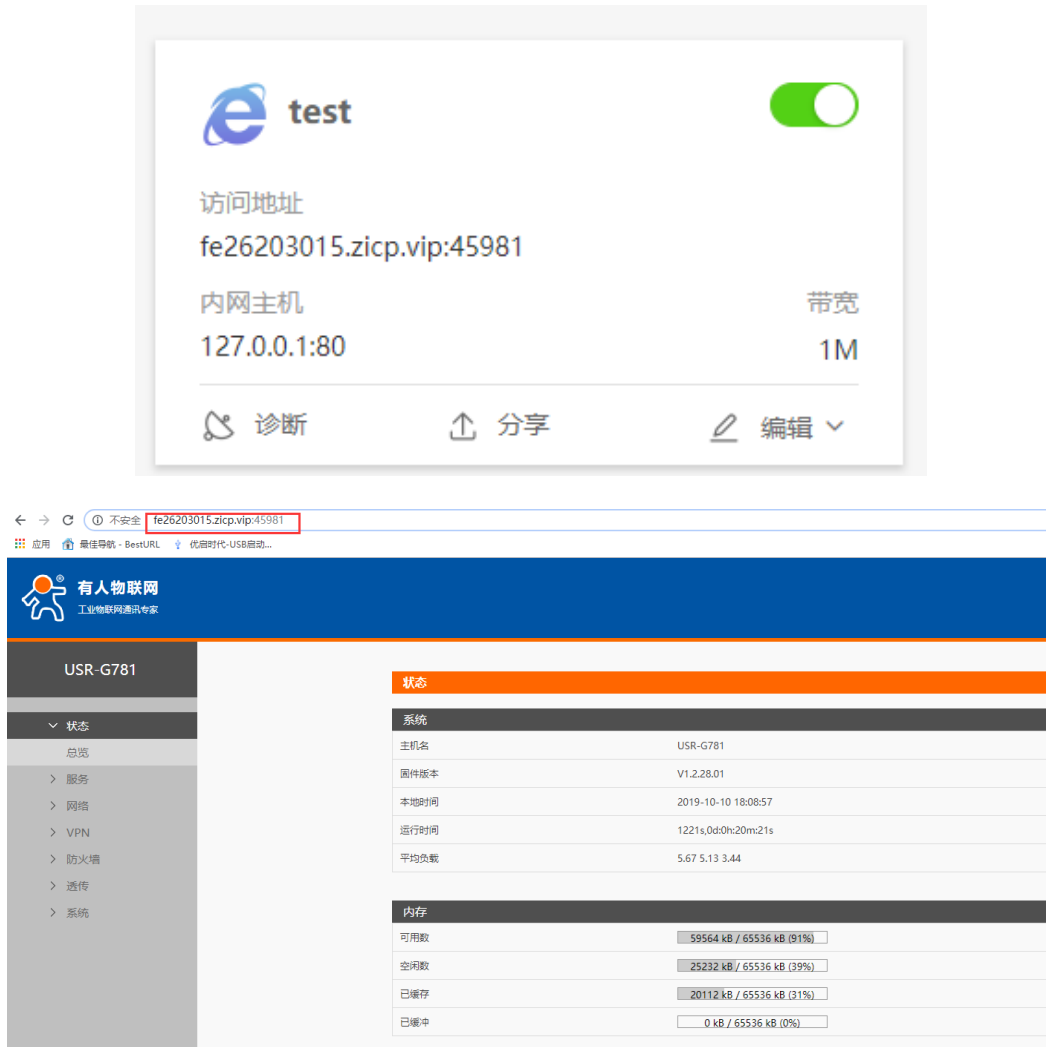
test

访问地址
fe26203015.zicp.vip:45981

内网主机
127.0.0.1:80

带宽
1M

诊断 分享 编辑

不安全 fe26203015.zicp.vip:45981

应用 最佳导航 - BestURL 优启时代-USB启动...

有人物联网
工业物联网通讯专家

USR-G781

状态
总览
服务
网络
VPN
防火墙
透传
系统

状态

系统

| | |
|---|---|
| 主机名 | USR-G781 |
| 固件版本 | V1.2.28.01 |
| 本地时间 | 2019-10-10 18:08:57 |
| 运行时间 | 1221s,0d:0h:20m:21s |
| 平均负载 | 5.67 5.13 3.44 |

内存

| | |
|---|---|
| 可用数 | 59564 kB / 65536 kB (91%) |
| 空闲数 | 25232 kB / 65536 kB (39%) |
| 已缓存 | 20112 kB / 65536 kB (31%) |
| 已缓冲 | 0 kB / 65536 kB (0%) |